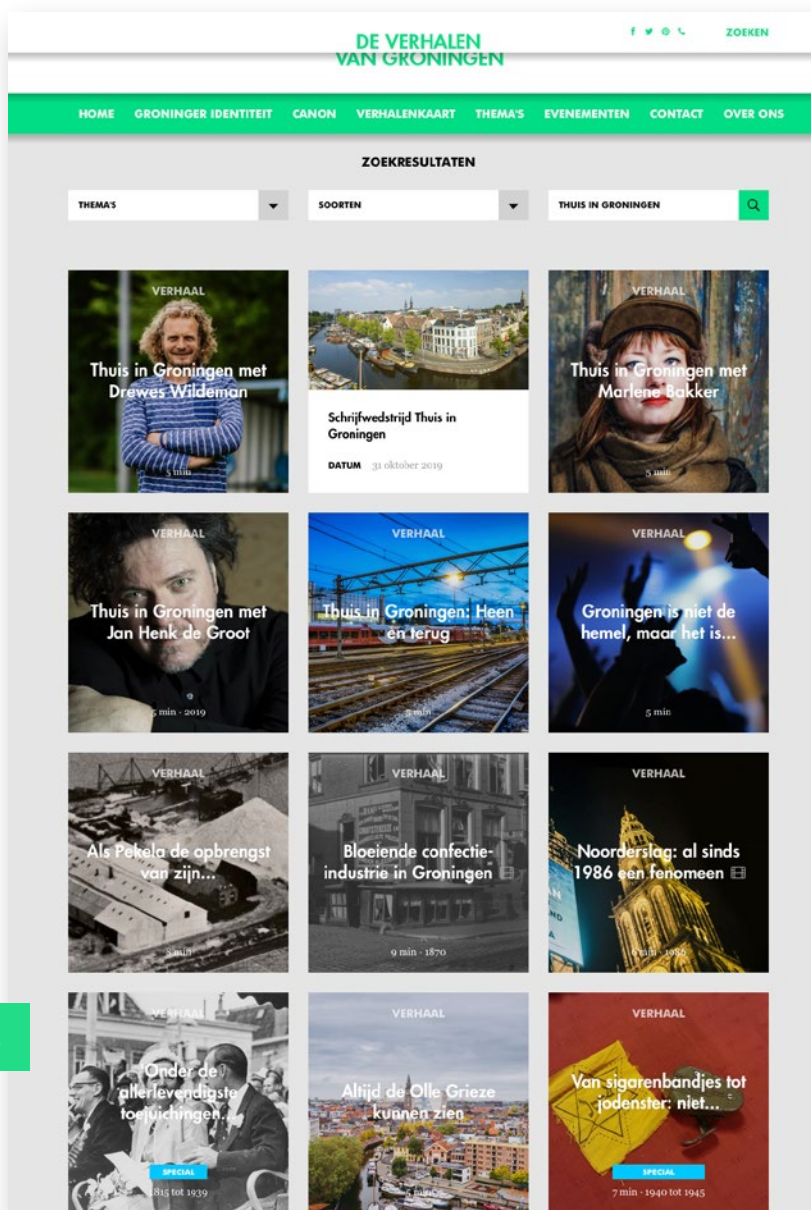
DE VERHALEN VAN GRONINGEN

ZOEKEN

HOME GRONINGER IDENTITEIT CANON VERHALENKAART THEMA'S EVENEMENTEN CONTACT OVER ONS

ZOEKRESULTATEN

THEMA'S

SOORTEN

THUIS IN GRONINGEN

VERHAAL
Thuis in Groningen met Drewes Wildeman
5 min

Schrijfwedstrijd Thuis in Groningen
DATUM 31 oktober 2019

VERHAAL
Thuis in Groningen met Marlene Bakker
5 min

VERHAAL
Thuis in Groningen met Jan Henk de Groot
5 min · 2019

VERHAAL
Thuis in Groningen: Heen en terug
5 min

VERHAAL
Groningen is niet de hemel, maar het is...
5 min

VERHAAL
Als Pekela de opbrengst van zijn...
5 min

VERHAAL
Bloeiende confectie-industrie in Groningen
9 min · 1870

VERHAAL
Noorderslag: al sinds 1986 een fenomeen
6 min · 1986

VERHAAL
Onder de allerlevendigste toejuichingen...
SPECIAL
1815 tot 1939

VERHAAL
Altijd de Olle Grieze kunnen zien
5 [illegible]

VERHAAL
Van sigarenbandjes tot jodenster: niet...
SPECIAL
7 min · 1940 tot 1945